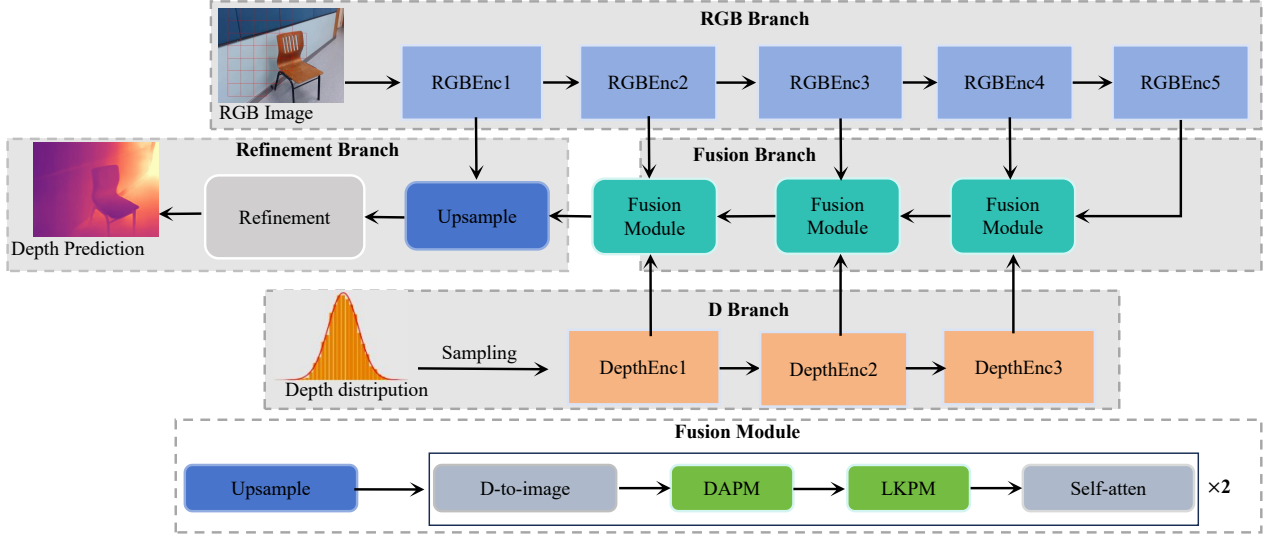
RGB Branch

RGB Image

RGBEnc1

RGBEnc2

RGBEnc3

RGBEnc4

RGBEnc5

Refinement Branch

Depth Prediction

Refinement

Upsample

Fusion Branch

Fusion Module

Fusion Module

Fusion Module

D Branch

Depth distripution

Sampling

DepthEnc1

DepthEnc2

DepthEnc3

Fusion Module

Upsample

D-to-image

DAPM

LKPM

Self-atten

×2